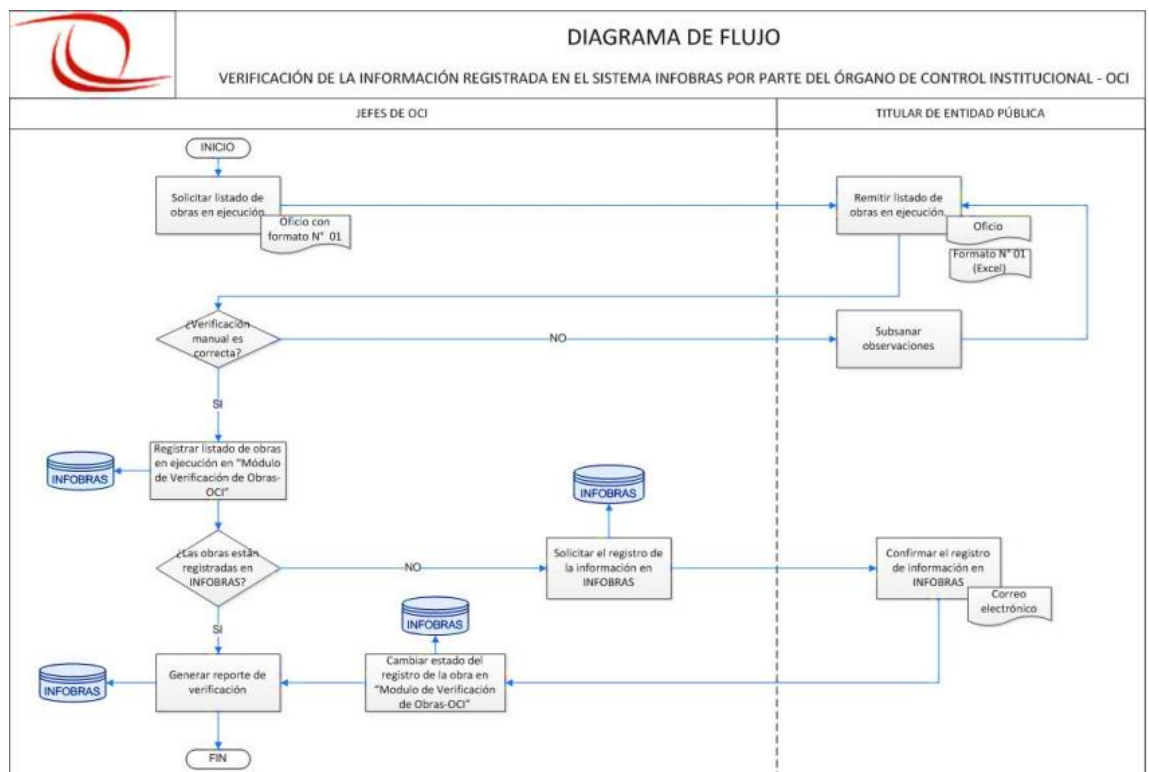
DIAGRAMA DE FLUJO

VERIFICACIÓN DE LA INFORMACIÓN REGISTRADA EN EL SISTEMA INFOBRAS POR PARTE DEL ÓRGANO DE CONTROL INSTITUCIONAL - OCI

JEFES DE OCI

TITULAR DE ENTIDAD PÚBLICA

INICIO

Solicitar listado de obras en ejecución

Oficio con formato N° 01

Remitir listado de obras en ejecución

Oficio

Formato N° 01 (Excel)

¿Verificación manual es correcta?

NO

Subsanar observaciones

SI

Registrar listado de obras en ejecución en "Módulo de Verificación de Obras-OCI"

INFOBRAS

INFOBRAS

¿Las obras están registradas en INFOBRAS?

NO

Solicitar el registro de la información en INFOBRAS

Confirmar el registro de información en INFOBRAS

Correo electrónico

SI

INFOBRAS

INFOBRAS

Generar reporte de verificación

Cambiar estado del registro de la obra en "Modulo de Verificación de Obras-OCI"

FIN